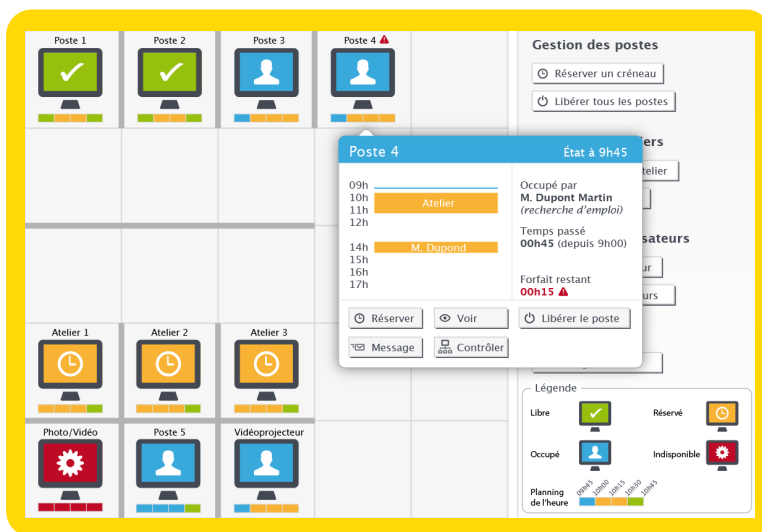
Poste 1

Poste 2

Poste 3

Poste 4

Gestion des postes

Réserver un créneau

Libérer tous les postes

Poste 4

État à 9h45

09h
10h
11h
12h
14h
15h
16h
17h

Atelier

M. Dupond

Occupé par
M. Dupont Martin
(recherche d'emploi)

Temps passé
00h45 (depuis 9h00)

Forfait restant
00h15

Réserver

Voir

Libérer le poste

Message

Contrôler

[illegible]ers

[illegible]telier

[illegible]sateurs

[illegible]ur

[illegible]urs

Atelier 1

Atelier 2

Atelier 3

Photo/Vidéo

Poste 5

Vidéoprojecteur

Légende

Libre

Réservé

Occupé

Indisponible

Planning de l'heure

09h45

10h00

10h15

10h30

10h45